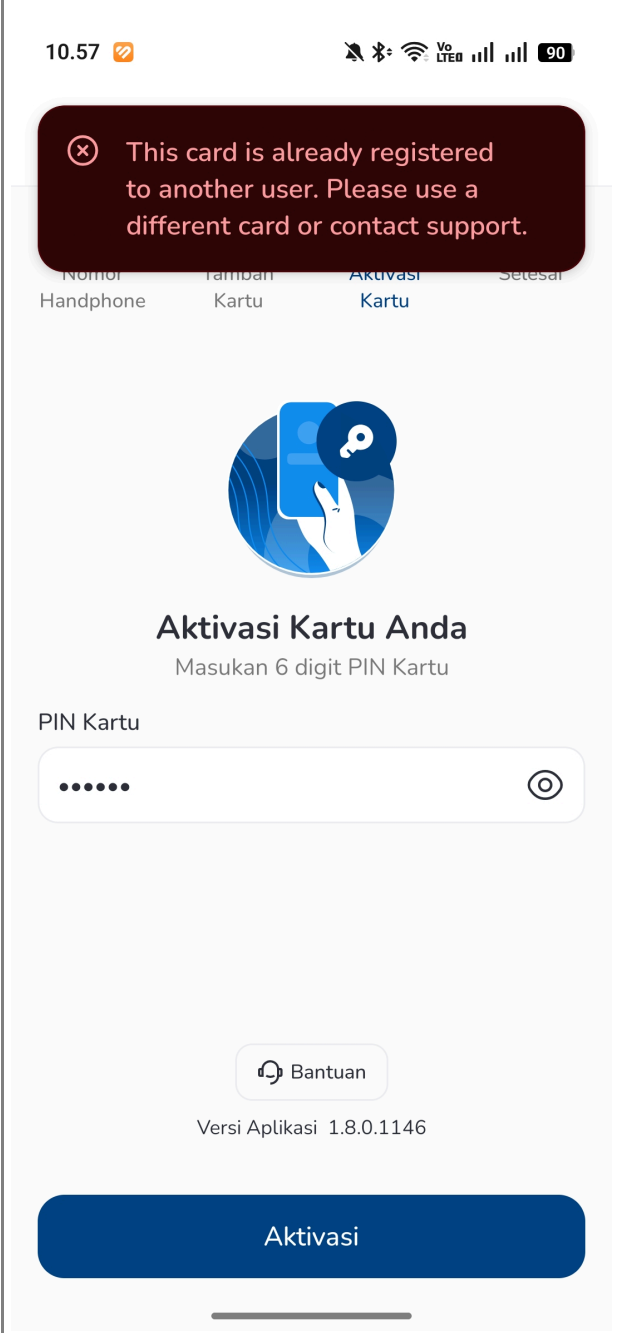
10.57

Vo LTE 90

This card is already registered to another user. Please use a different card or contact support.

Nomor Handphone

Tambah Kartu

Aktivasi Kartu

Selesai

Aktivasi Kartu Anda

Masukan 6 digit PIN Kartu

PIN Kartu

••••••

Bantuan

Versi Aplikasi 1.8.0.1146

Aktivasi